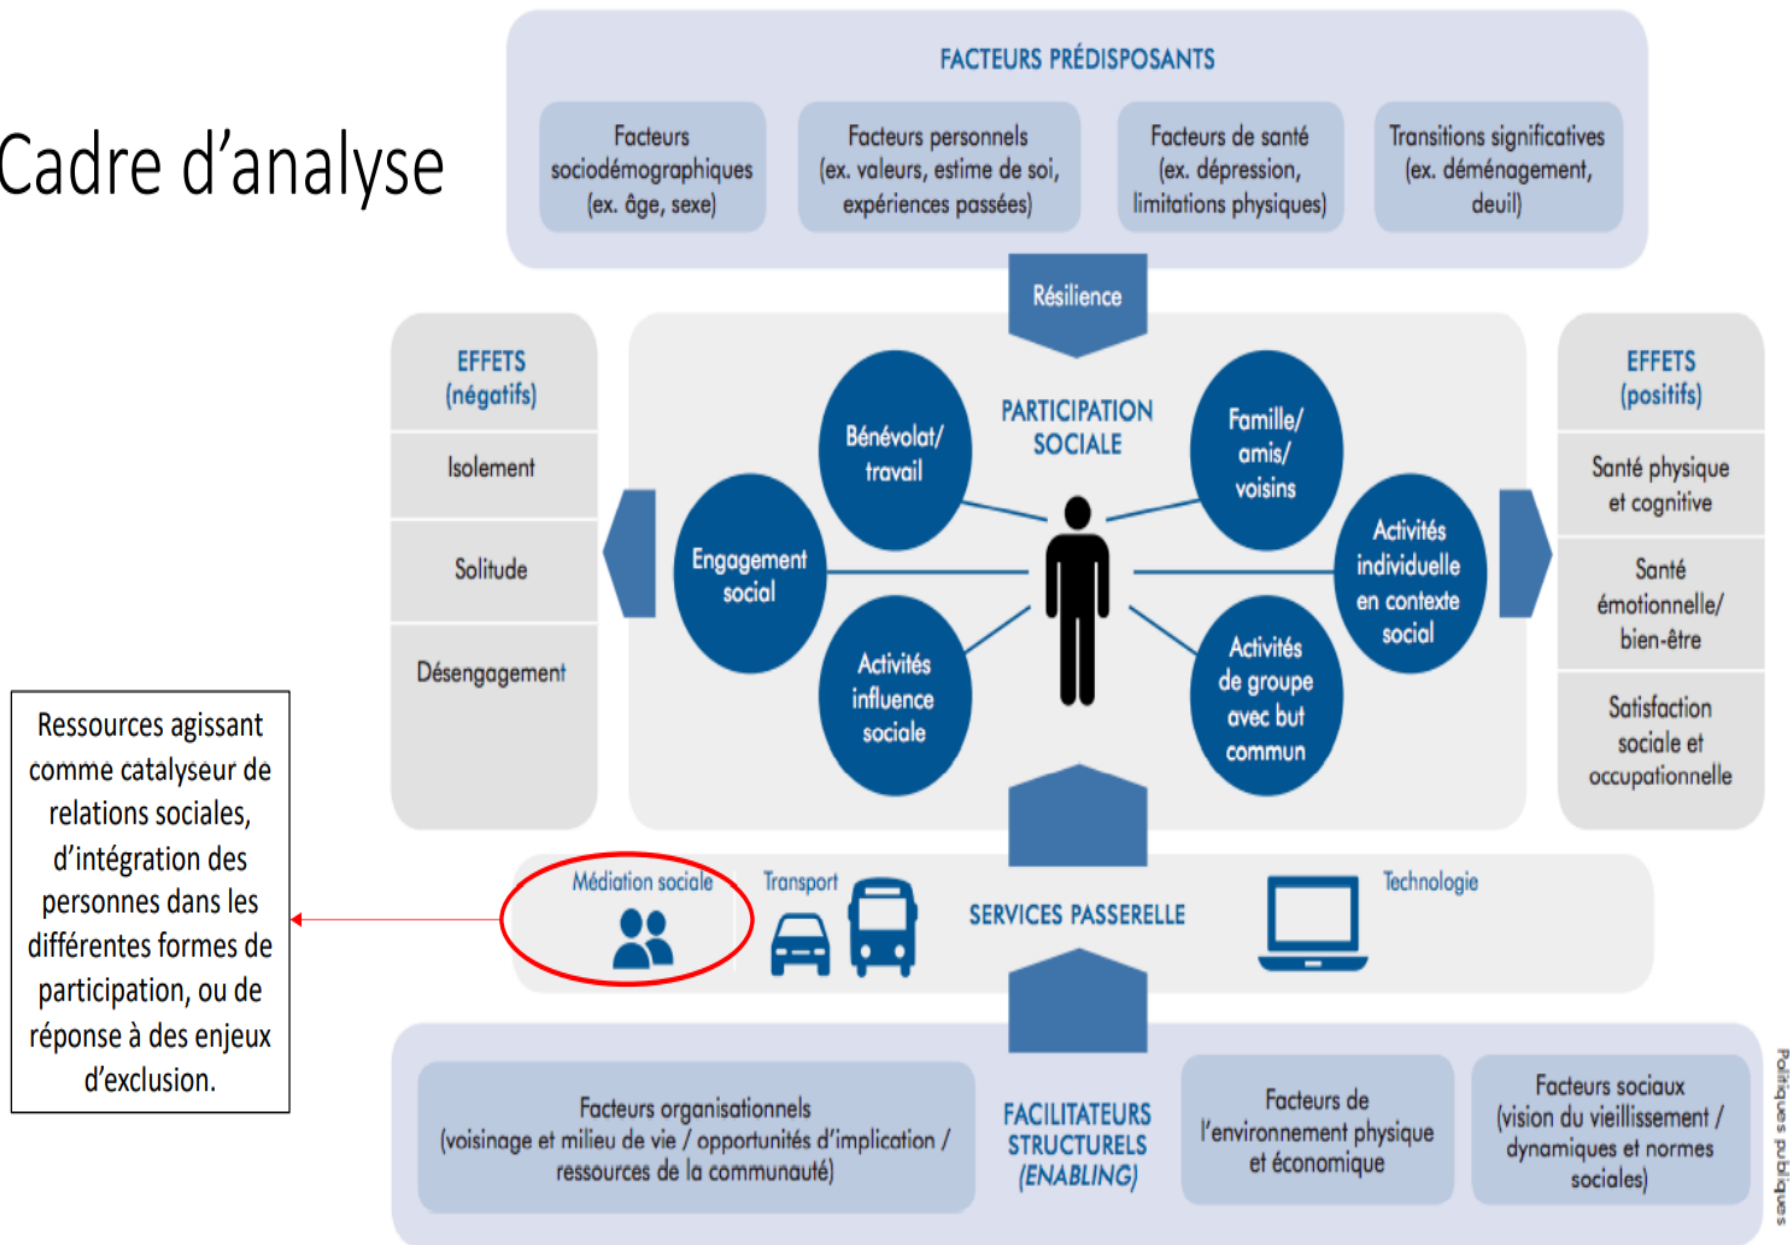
Cadre d'analyse

FACTEURS PRÉDISPOSANTS

Facteurs sociodémographiques (ex. âge, sexe)

Facteurs personnels (ex. valeurs, estime de soi, expériences passées)

Facteurs de santé (ex. dépression, limitations physiques)

Transitions significatives (ex. déménagement, deuil)

Résilience

EFFETS (négatifs)

Isolement

Solitude

Désengagement

PARTICIPATION SOCIALE

Bénévolat/ travail

Famille/ amis/ voisins

Engagement social

Activités individuelle en contexte social

Activités influence sociale

Activités de groupe avec but commun

EFFETS (positifs)

Santé physique et cognitive

Santé émotionnelle/ bien-être

Satisfaction sociale et occupationnelle

Ressources agissant comme catalyseur de relations sociales, d'intégration des personnes dans les différentes formes de participation, ou de réponse à des enjeux d'exclusion.

Médiation sociale

Transport

SERVICES PASSERELLE

Technologie

Facteurs organisationnels (voisinage et milieu de vie / opportunités d'implication / ressources de la communauté)

FACILITATEURS STRUCTURELS (ENABLING)

Facteurs de l'environnement physique et économique

Facteurs sociaux (vision du vieillissement / dynamiques et normes sociales)

Politiques publiques